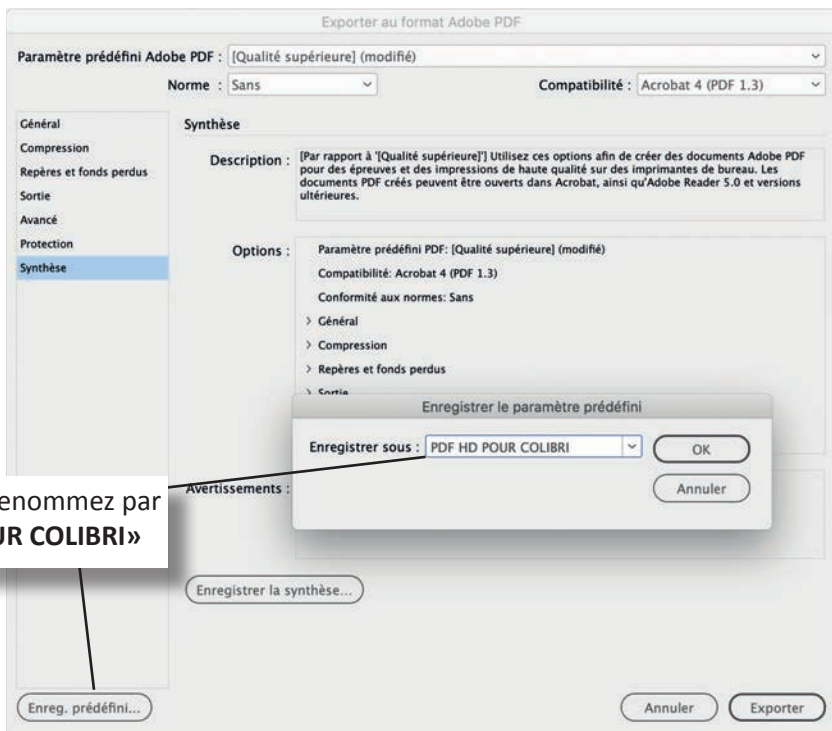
Exporter au format Adobe PDF

Paramètre prédéfini Adobe PDF : [Qualité supérieure] (modifié)

Norme : Sans

Compatibilité : Acrobat 4 (PDF 1.3)

Général
Compression
Repères et fonds perdus
Sortie
Avancé
Protection
Synthèse

Synthèse

Description : [Par rapport à '[Qualité supérieure]'] Utilisez ces options afin de créer des documents Adobe PDF pour des épreuves et des impressions de haute qualité sur des imprimantes de bureau. Les documents PDF créés peuvent être ouverts dans Acrobat, ainsi qu'Adobe Reader 5.0 et versions ultérieures.

Options : Paramètre prédéfini PDF: [Qualité supérieure] (modifié)

Compatibilité: Acrobat 4 (PDF 1.3)

Conformité aux normes: Sans

> Général

> Compression

> Repères et fonds perdus

> Sortie

Enregistrer le paramètre prédéfini

Enregistrer sous : PDF HD POUR COLIBRI

OK

Annuler

Avertissements :

enommez par
UR COLIBRI»

Enregistrer la synthèse...

Enreg. prédéfini...

Annuler

Exporter